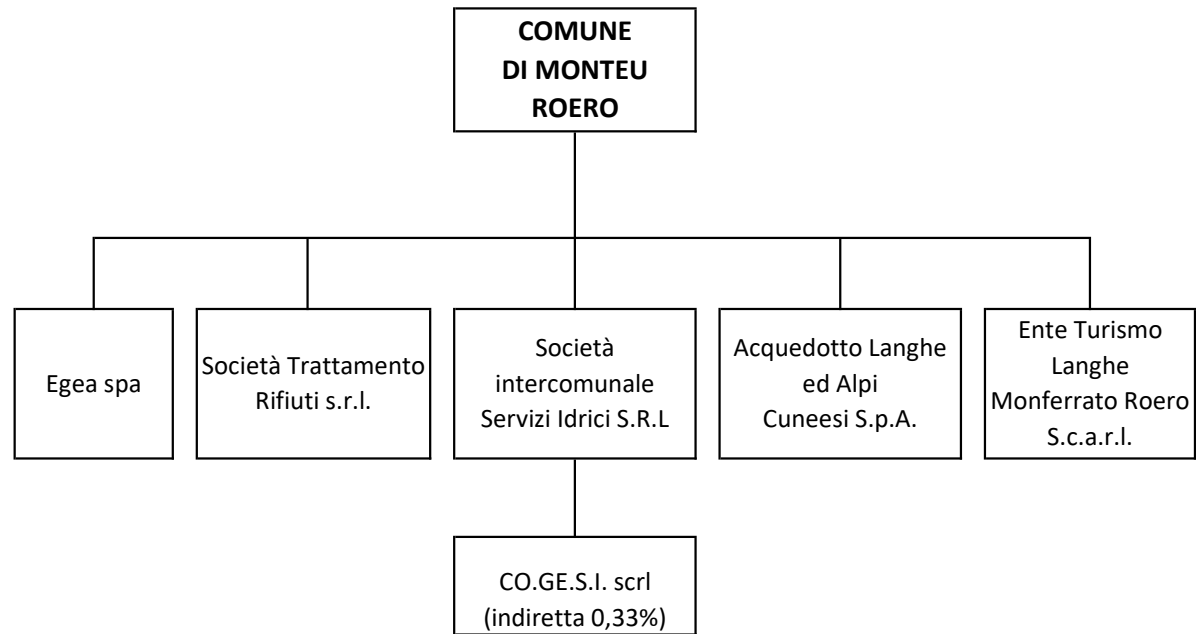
COMUNE DI MONTEU ROERO

Egea spa

Società Trattamento Rifiuti s.r.l.

Società intercomunale Servizi Idrici S.R.L

Acquedotto Langhe ed Alpi Cuneesi S.p.A.

Ente Turismo Langhe Monferrato Roero S.c.a.r.l.

CO.GE.S.I. scrl (indiretta 0,33%)